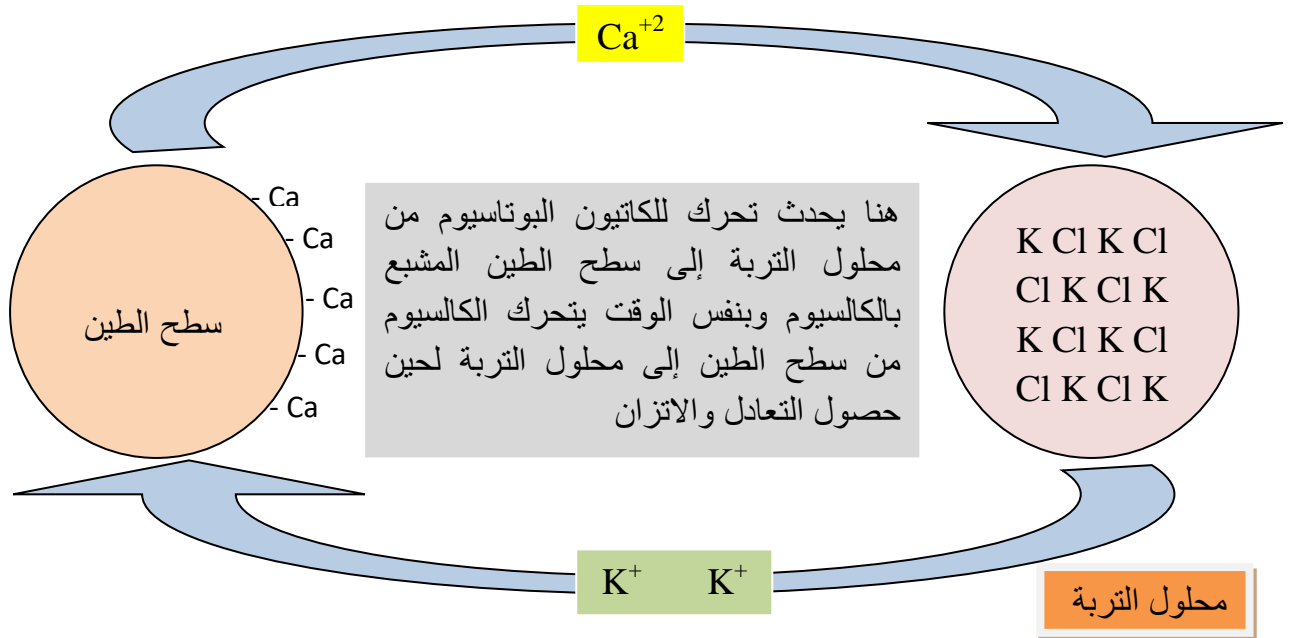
$Ca^{+2}$

سطح الطين

- Ca
- Ca
- Ca
- Ca
- Ca

هنا يحدث تحرك للكاتيون البوتاسيوم من محلول التربة إلى سطح الطين المشبع بالكالسيوم وبنفس الوقت يتحرك الكالسيوم من سطح الطين إلى محلول التربة لحين حصول التعادل والاتزان

K Cl K Cl
Cl K Cl K
K Cl K Cl
Cl K Cl K

$K^+$ $K^+$

محلول التربة